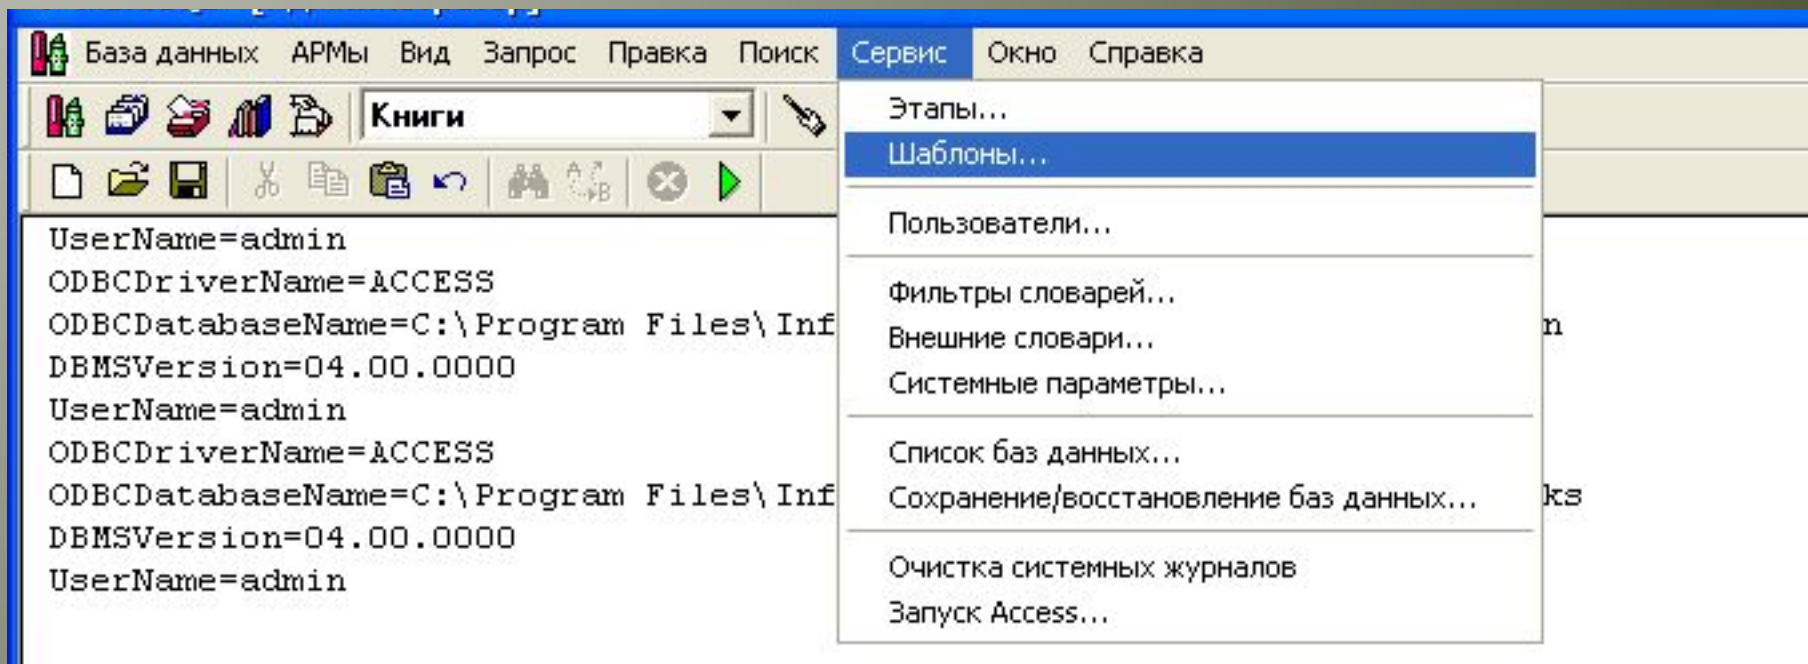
База данных АРМы Вид Запрос Правка Поиск Сервис Окно Справка

Книги

UserName=admin
ODBCDriverName=ACCESS
ODBCDatabaseName=C:\Program Files\Inf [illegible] n
DBMSVersion=04.00.0000
UserName=admin
ODBCDriverName=ACCESS
ODBCDatabaseName=C:\Program Files\Inf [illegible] ks
DBMSVersion=04.00.0000
UserName=admin

Этапы...
Шаблоны...
Пользователи...
Фильтры словарей...
Внешние словари...
Системные параметры...
Список баз данных...
Сохранение/восстановление баз данных...
Очистка системных журналов
Запуск Access...